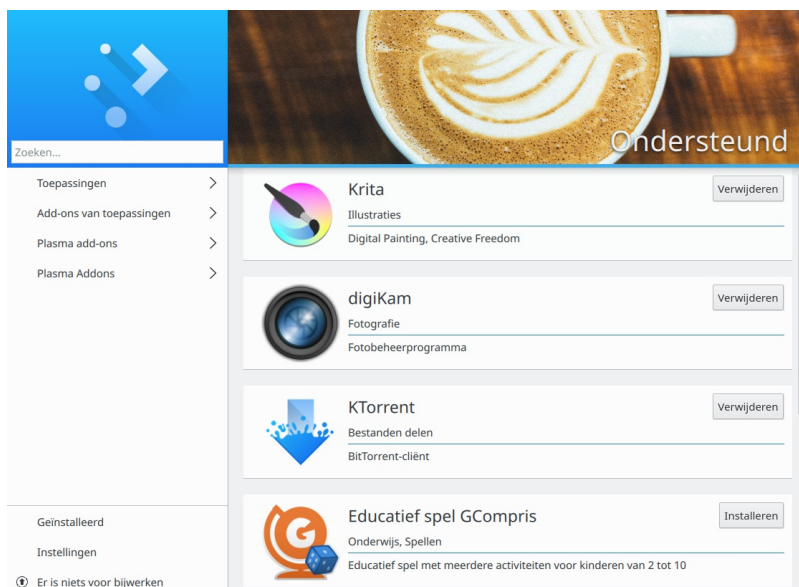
Zoeken...

Toepassingen

Add-ons van toepassingen

Plasma add-ons

Plasma Addons

Geïnstalleerd

Instellingen

Er is niets voor bijwerken

Ondersteund

Krita
Verwijderen
Illustraties
Digital Painting, Creative Freedom

digiKam
Verwijderen
Fotografie
Fotobeheerprogramma

KTorrent
Verwijderen
Bestanden delen
BitTorrent-cliënt

Educatief spel GCompris
Installeren
Onderwijs, Spellen
Educatief spel met meerdere activiteiten voor kinderen van 2 tot 10